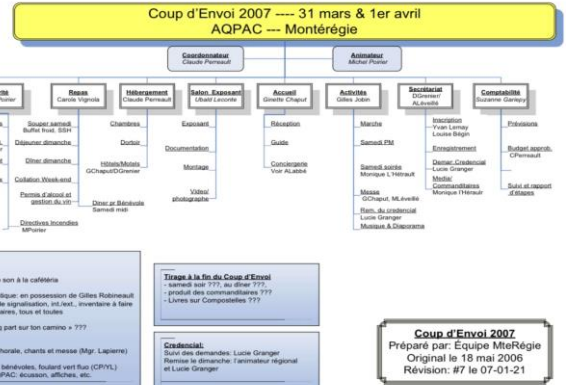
Coup d'Envoi 2007 ---- 31 mars & 1er avril
AQPAC --- Montérégie

Coordonnateur
Claude Perreault

Animateur
Michel Poirier

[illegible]
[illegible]

Repas
Carole Vignola

Souper samedi
Buffet froid, SSH

Déjeuner dimanche

Dîner dimanche

Collation Week-end

Permis d'alcool et gestion du vin

Directives Incendies
MPoirier

Hébergement
Claude Perreault

Chambres

Dortoir

Hôtels/Motels
GChaput/DGrenier

Dîner pr Bénévole
Samedi midi

Salon Exposant
Ubald Lecomte

Exposant

Documentation

Montage

Vidéo/photographe

Accueil
Ginette Chaput

Réception

Guide

Conciergerie
Voir ALabbé

Activités
Gilles Jobin

Marche

Samedi PM

Samedi soirée
Monique L'Hérault

Messe
GChaput, MLéveillé

Rem. du credencial
Lucie Granger

Musique & Diaporama

Secrétariat
DGrenier/
ALéveillé

Inscription
-Yvan Lemay
Louise Bilgin

Enregistrement

Demar. Credencial
-Lucie Granger

Media/
Commanditaires
Monique l'Hérault

Comptabilité
Suzanne Gariépy

Prévisions

Budget approb.
CPerreault

Suivi et rapport d'étapes

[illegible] son à la cafétéria

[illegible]ique: en possession de Gilles Robineault
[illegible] de signalisation, int./ext., inventaire à faire
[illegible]aires, tous et toutes

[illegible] part sur ton camino » ???

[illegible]horale, chants et messe (Mgr. Lapierre)

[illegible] bénévoles, foulard vert fluo (CP/YL)
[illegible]PAC: écusson, affiches, etc.

Tirage à la fin du Coup d'Envoi
- samedi soir ???, au dîner ???,
- produit des commanditaires ???
- Livres sur Compostelles ???

Credencial:
Suivi des demandes: Lucie Granger
Remise le dimanche: l'animateur régional et Lucie Granger

Coup d'Envoi 2007
Préparé par: Équipe MteRégie
Original le 18 mai 2006
Révision: #7 le 07-01-21